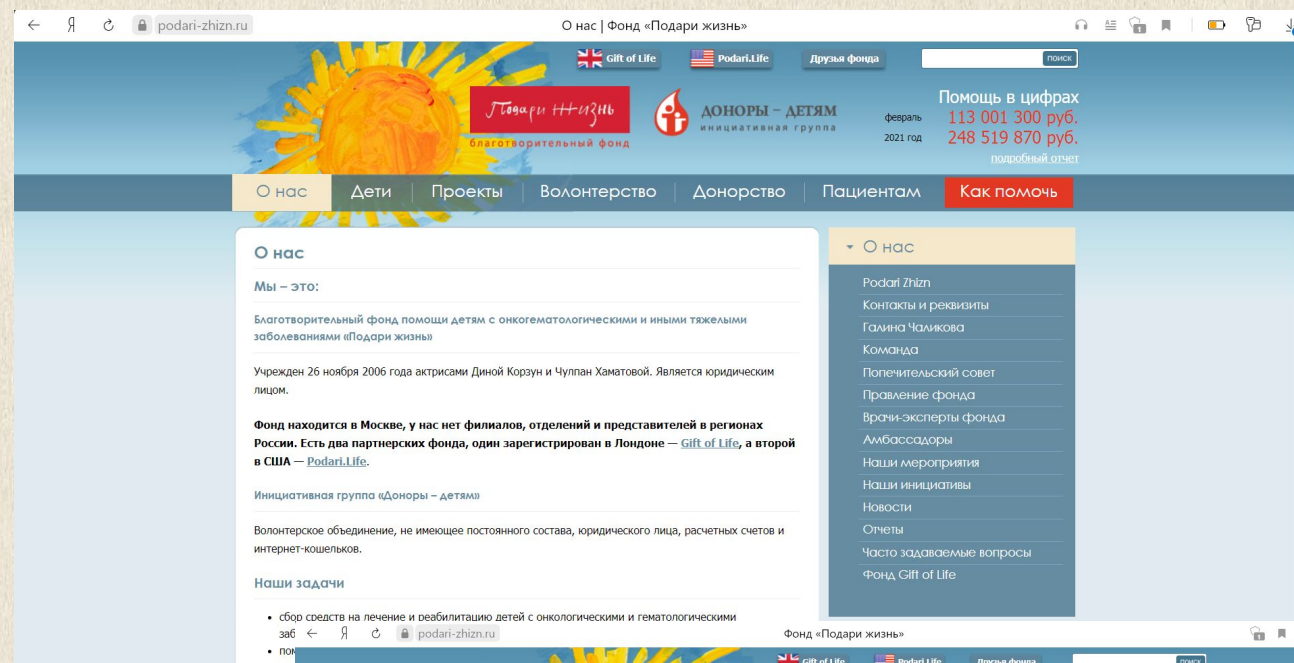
← Я podari-zhizn.ru О нас | Фонд «Подари жизнь»

Gift of Life Podari.Life Друзья фонда поиск

Подари жизнь благотворительный фонд

ДОНОРЫ – ДЕТЯМ инициативная группа

Помощь в цифрах
февраль 113 001 300 руб.
2021 год 248 519 870 руб.
подробный отчет

О нас | Дети | Проекты | Волонтерство | Донорство | Пациентам | Как помочь

О нас

Мы – это:

Благотворительный фонд помощи детям с онкогематологическими и иными тяжелыми заболеваниями «Подари жизнь»

Учрежден 26 ноября 2006 года актрисами Диной Корзун и Чулпан Хаматовой. Является юридическим лицом.

Фонд находится в Москве, у нас нет филиалов, отделений и представителей в регионах России. Есть два партнерских фонда, один зарегистрирован в Лондоне — Gift of Life, а второй в США — Podari.Life.

Инициативная группа «Доноры – детям»

Волонтерское объединение, не имеющее постоянного состава, юридического лица, расчетных счетов и интернет-кошельков.

Наши задачи

• сбор средств на лечение и реабилитацию детей с онкологическими и гематологическими заб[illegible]
• пом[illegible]

О нас
Podari Zhizn
Контакты и реквизиты
Галина Чаликова
Команда
Попечительский совет
Правление фонда
Врачи-эксперты фонда
Амбассадоры
Наши мероприятия
Наши инициативы
Новости
Отчеты
Часто задаваемые вопросы
Фонд Gift of Life

← Я podari-zhizn.ru Фонд «Подари жизнь»
Gift of Life Podari.Life Друзья фонда поиск